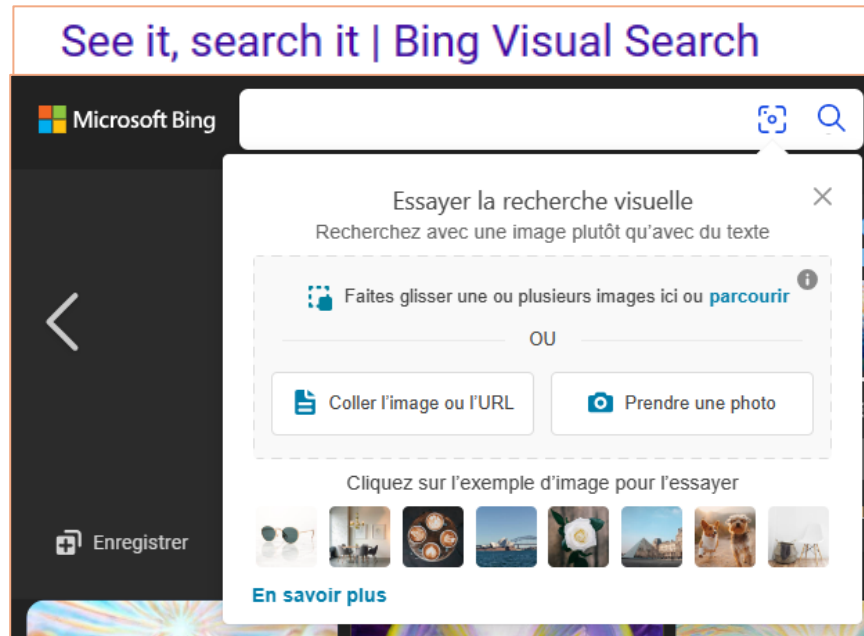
See it, search it | Bing Visual Search

Microsoft Bing

Essayer la recherche visuelle

Recherchez avec une image plutôt qu'avec du texte

Faites glisser une ou plusieurs images ici ou parcourir

OU

Coller l'image ou l'URL

Prendre une photo

Cliquez sur l'exemple d'image pour l'essayer

Enregistrer

En savoir plus